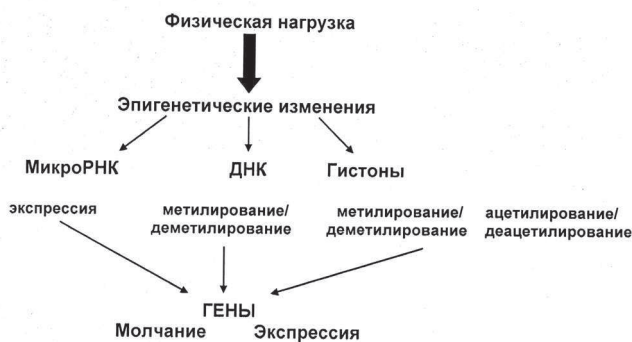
Физическая нагрузка

Эпигенетические изменения

МикроРНК

ДНК

Гистоны

экспрессия

метилирование/ деметилирование

метилирование/ деметилирование

ацетилирование/ деацетилирование

ГЕНЫ

Молчание

Экспрессия